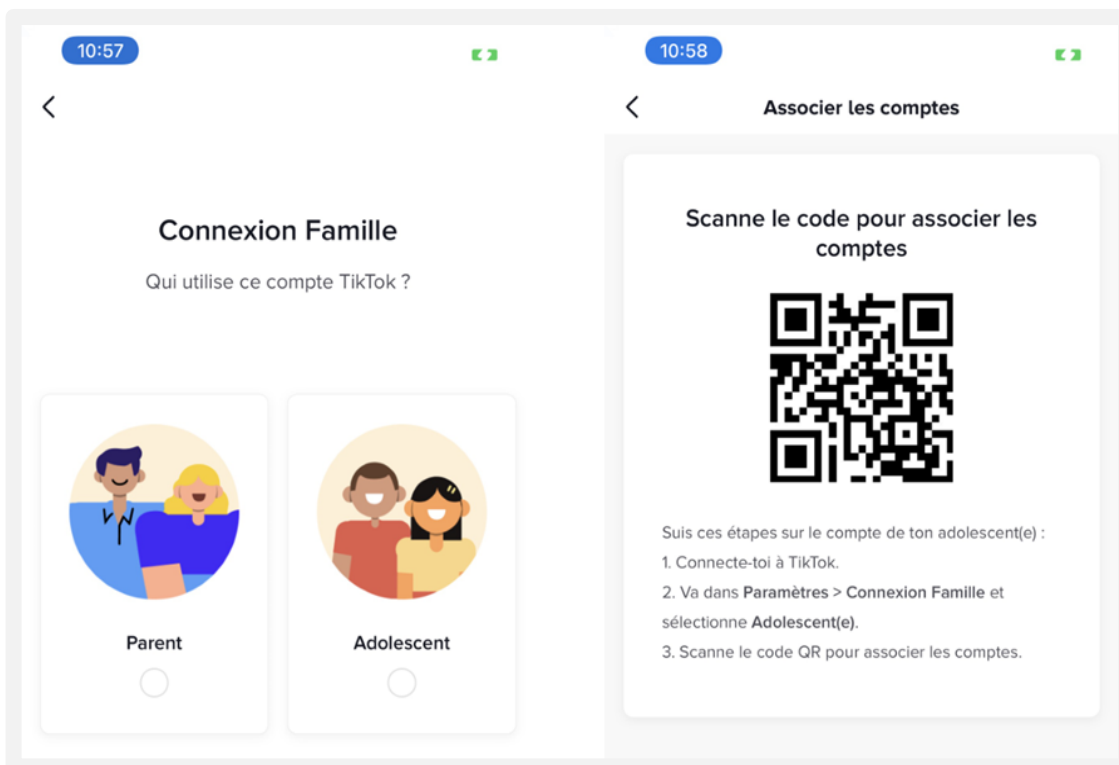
10:57

<

Connexion Famille

Qui utilise ce compte TikTok ?

Parent

Adolescent

10:58

<

Associer les comptes

Scanne le code pour associer les comptes

Suis ces étapes sur le compte de ton adolescent(e) :
1. Connecte-toi à TikTok.
2. Va dans Paramètres > Connexion Famille et sélectionne Adolescent(e).
3. Scanne le code QR pour associer les comptes.